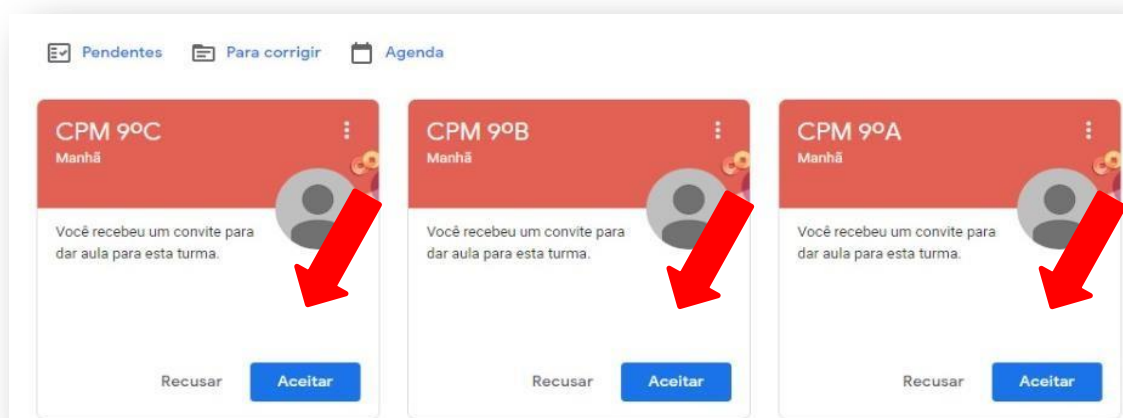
Pendentes Para corrigir Agenda

CPM 9ºC
Manhã

Você recebeu um convite para dar aula para esta turma.

Recusar Aceitar

CPM 9ºB
Manhã

Você recebeu um convite para dar aula para esta turma.

Recusar Aceitar

CPM 9ºA
Manhã

Você recebeu um convite para dar aula para esta turma.

Recusar Aceitar